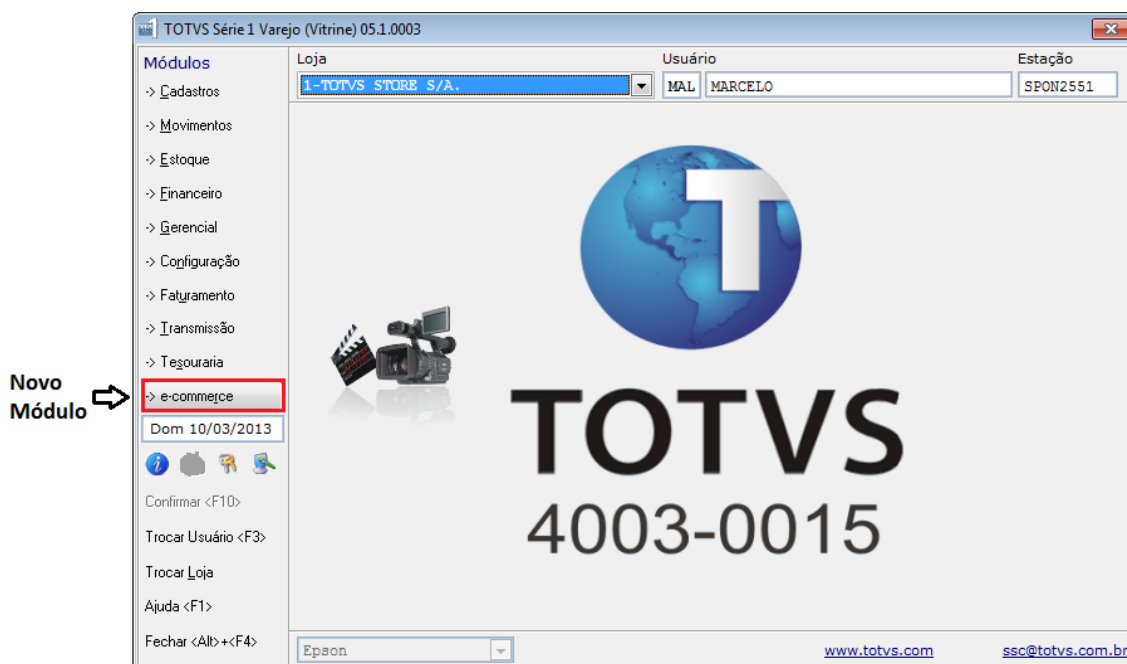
TOTVS Série 1 Varejo (Vitrine) 05.1.0003

Módulos
-> Cadastros
-> Movimentos
-> Estoque
-> Financeiro
-> Gerencial
-> Configuração
-> Faturamento
-> Transmissão
-> Tesouraria
-> e-commerce
Dom 10/03/2013

Confirmar <F10>
Trocar Usuário <F3>
Trocar Loja
Ajuda <F1>
Fechar <Alt>+<F4>

Novo Módulo

Loja
1-TOTVS STORE S/A.
Usuário
MAL
MARCELO
Estação
SPON2551

TOTVS
4003-0015

Epson
www.totvs.com
ssc@totvs.com.br